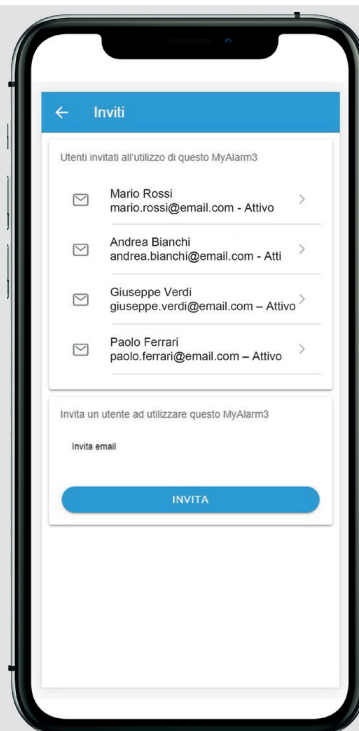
← Inviti

Utenti invitati all'utilizzo di questo MyAlarm3

Mario Rossi
mario.rossi@email.com - Attivo

Andrea Bianchi
andrea.bianchi@email.com - Atti

Giuseppe Verdi
giuseppe.verdi@email.com – Attivo

Paolo Ferrari
paolo.ferrari@email.com – Attivo

Invita un utente ad utilizzare questo MyAlarm3

Invita email

INVITA